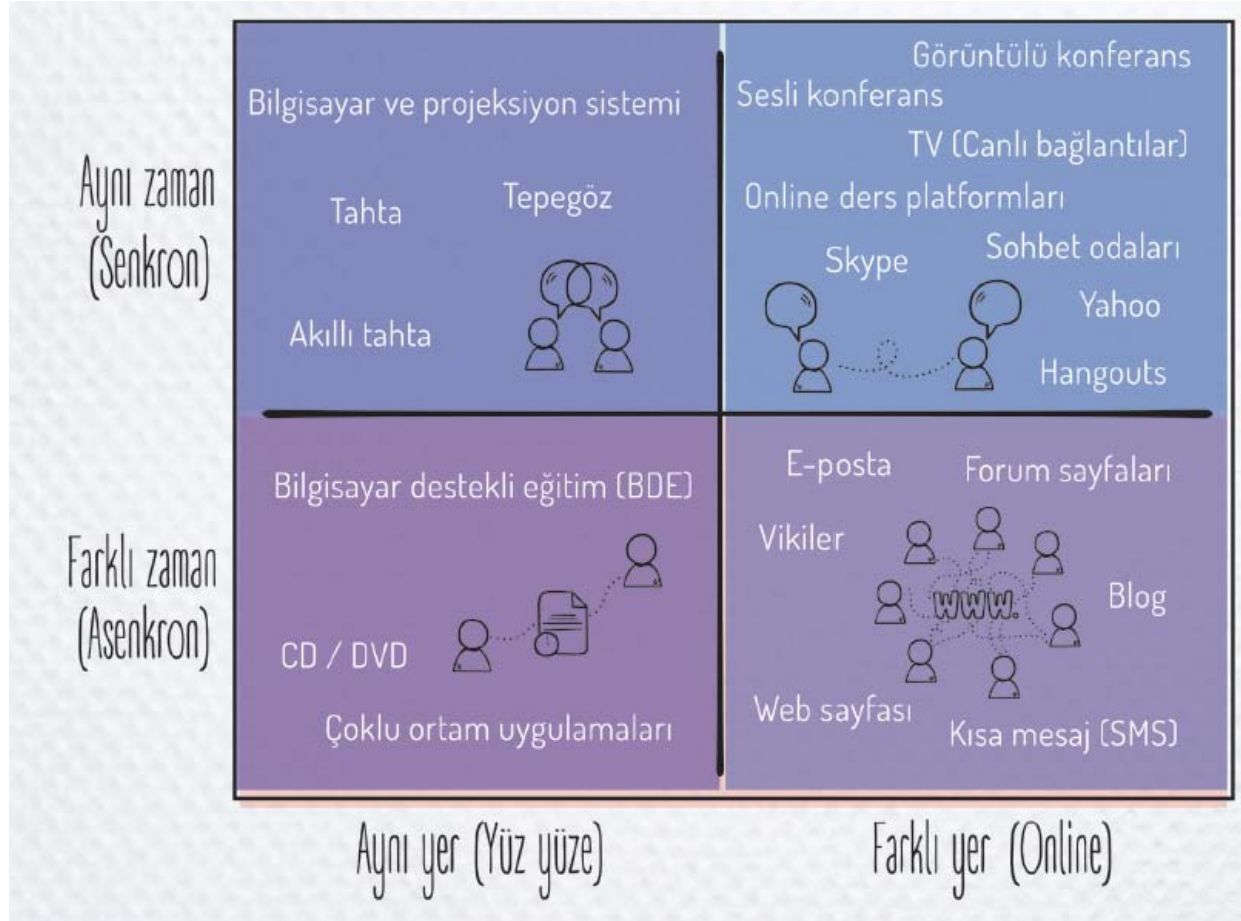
Aynı zaman (Senkron)

Bilgisayar ve projeksiyon sistemi

Tahta

Tepegöz

Akıllı tahta

Görüntülü konferans

Sesli konferans

TV (Canlı bağlantılar)

Online ders platformları

Skype

Sohbet odaları

Yahoo

Hangouts

Farklı zaman (Asenkron)

Bilgisayar destekli eğitim (BDE)

CD / DVD

Çoklu ortam uygulamaları

E-posta

Forum sayfaları

Vikiler

www.

Blog

Web sayfası

Kısa mesaj (SMS)

Aynı yer (Yüz yüze)

Farklı yer (Online)